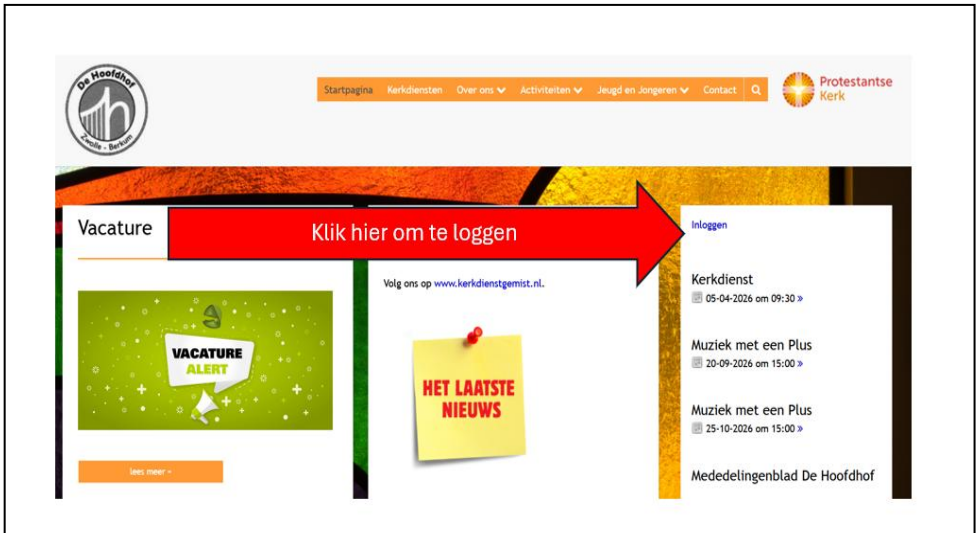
De Hoofdhof
Zwolle - Berkum

Startpagina Kerkdiensten Over ons Activiteiten Jeugd en Jongeren Contact

Protestantse Kerk

Vacature

Klik hier om te loggen

Inloggen

VACATURE ALERT

lees meer »

Volg ons op www.kerkdienstgemist.nl.

HET LAATSTE NIEUWS

Kerkdienst
05-04-2026 om 09:30 »

Muziek met een Plus
20-09-2026 om 15:00 »

Muziek met een Plus
25-10-2026 om 15:00 »

Mededelingenblad De Hoofdhof